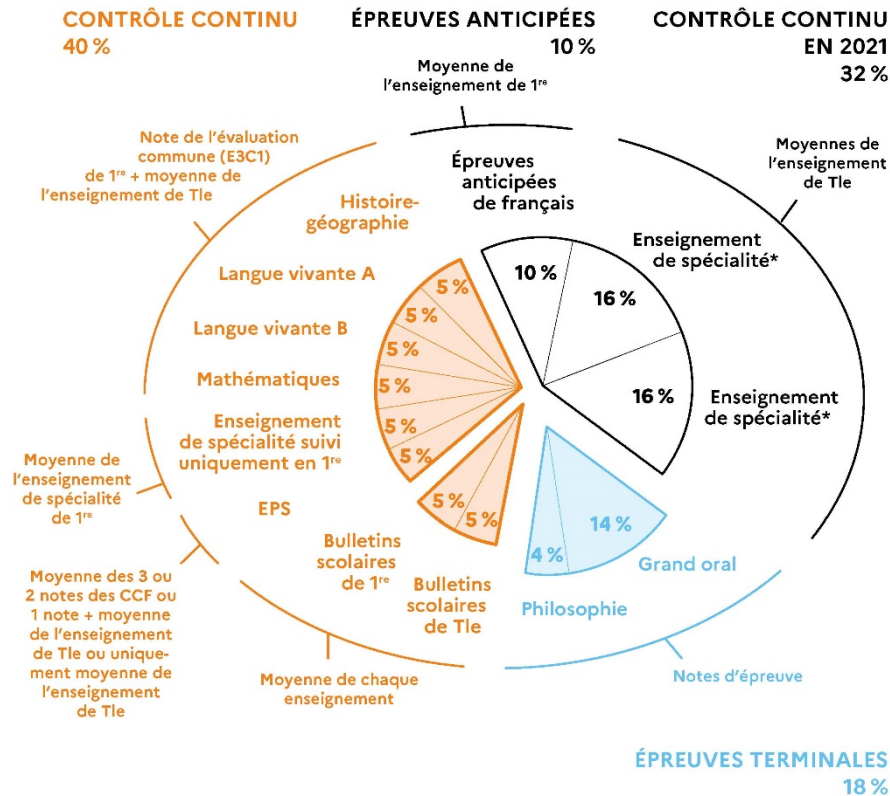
CONTRÔLE CONTINU
40 %

ÉPREUVES ANTICIPÉES
10 %

CONTRÔLE CONTINU EN 2021
32 %

Moyenne de l'enseignement de 1$^{re}$

Note de l'évaluation commune (E3C1) de 1$^{re}$ + moyenne de l'enseignement de Tle

Moyennes de l'enseignement de Tle

Épreuves anticipées de français

Histoire-géographie

Enseignement de spécialité*

Langue vivante A

10 %

16 %

Langue vivante B

Mathématiques

16 %

Enseignement de spécialité suivi uniquement en 1$^{re}$

Enseignement de spécialité*

5 %
5 %
5 %
5 %
5 %
5 %

Moyenne de l'enseignement de spécialité de 1$^{re}$

EPS

5 %
5 %

14 %

4 %

Bulletins scolaires de 1$^{re}$

Grand oral

Moyenne des 3 ou 2 notes des CCF ou 1 note + moyenne de l'enseignement de Tle ou uniquement moyenne de l'enseignement de Tle

Bulletins scolaires de Tle

Philosophie

Moyenne de chaque enseignement

Notes d'épreuve

ÉPREUVES TERMINALES
18 %